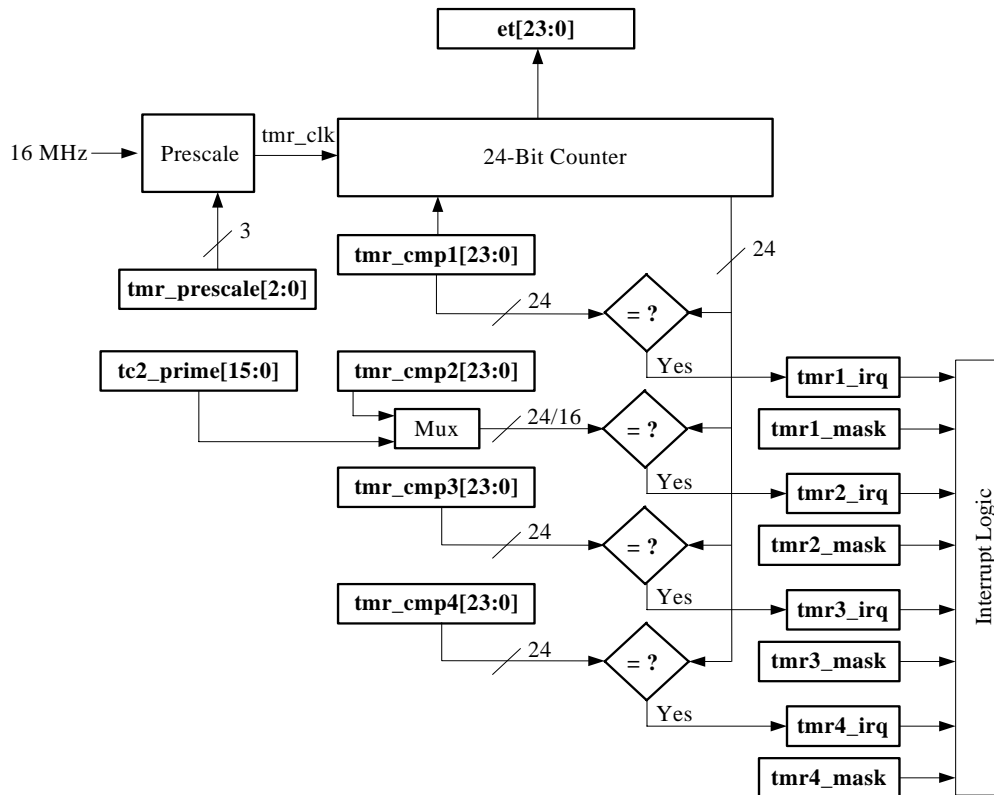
et[23:0]

16 MHz

Prescale

tmr_clk

24-Bit Counter

3

tmr_prescale[2:0]

tmr_cmp1[23:0]

24

24

= ?

Yes

tc2_prime[15:0]

tmr_cmp2[23:0]

Mux

24/16

= ?

tmr1_irq

tmr1_mask

Yes

tmr_cmp3[23:0]

24

= ?

tmr2_irq

tmr2_mask

Yes

tmr_cmp4[23:0]

24

= ?

tmr3_irq

tmr3_mask

Yes

tmr4_irq

tmr4_mask

Interrupt Logic